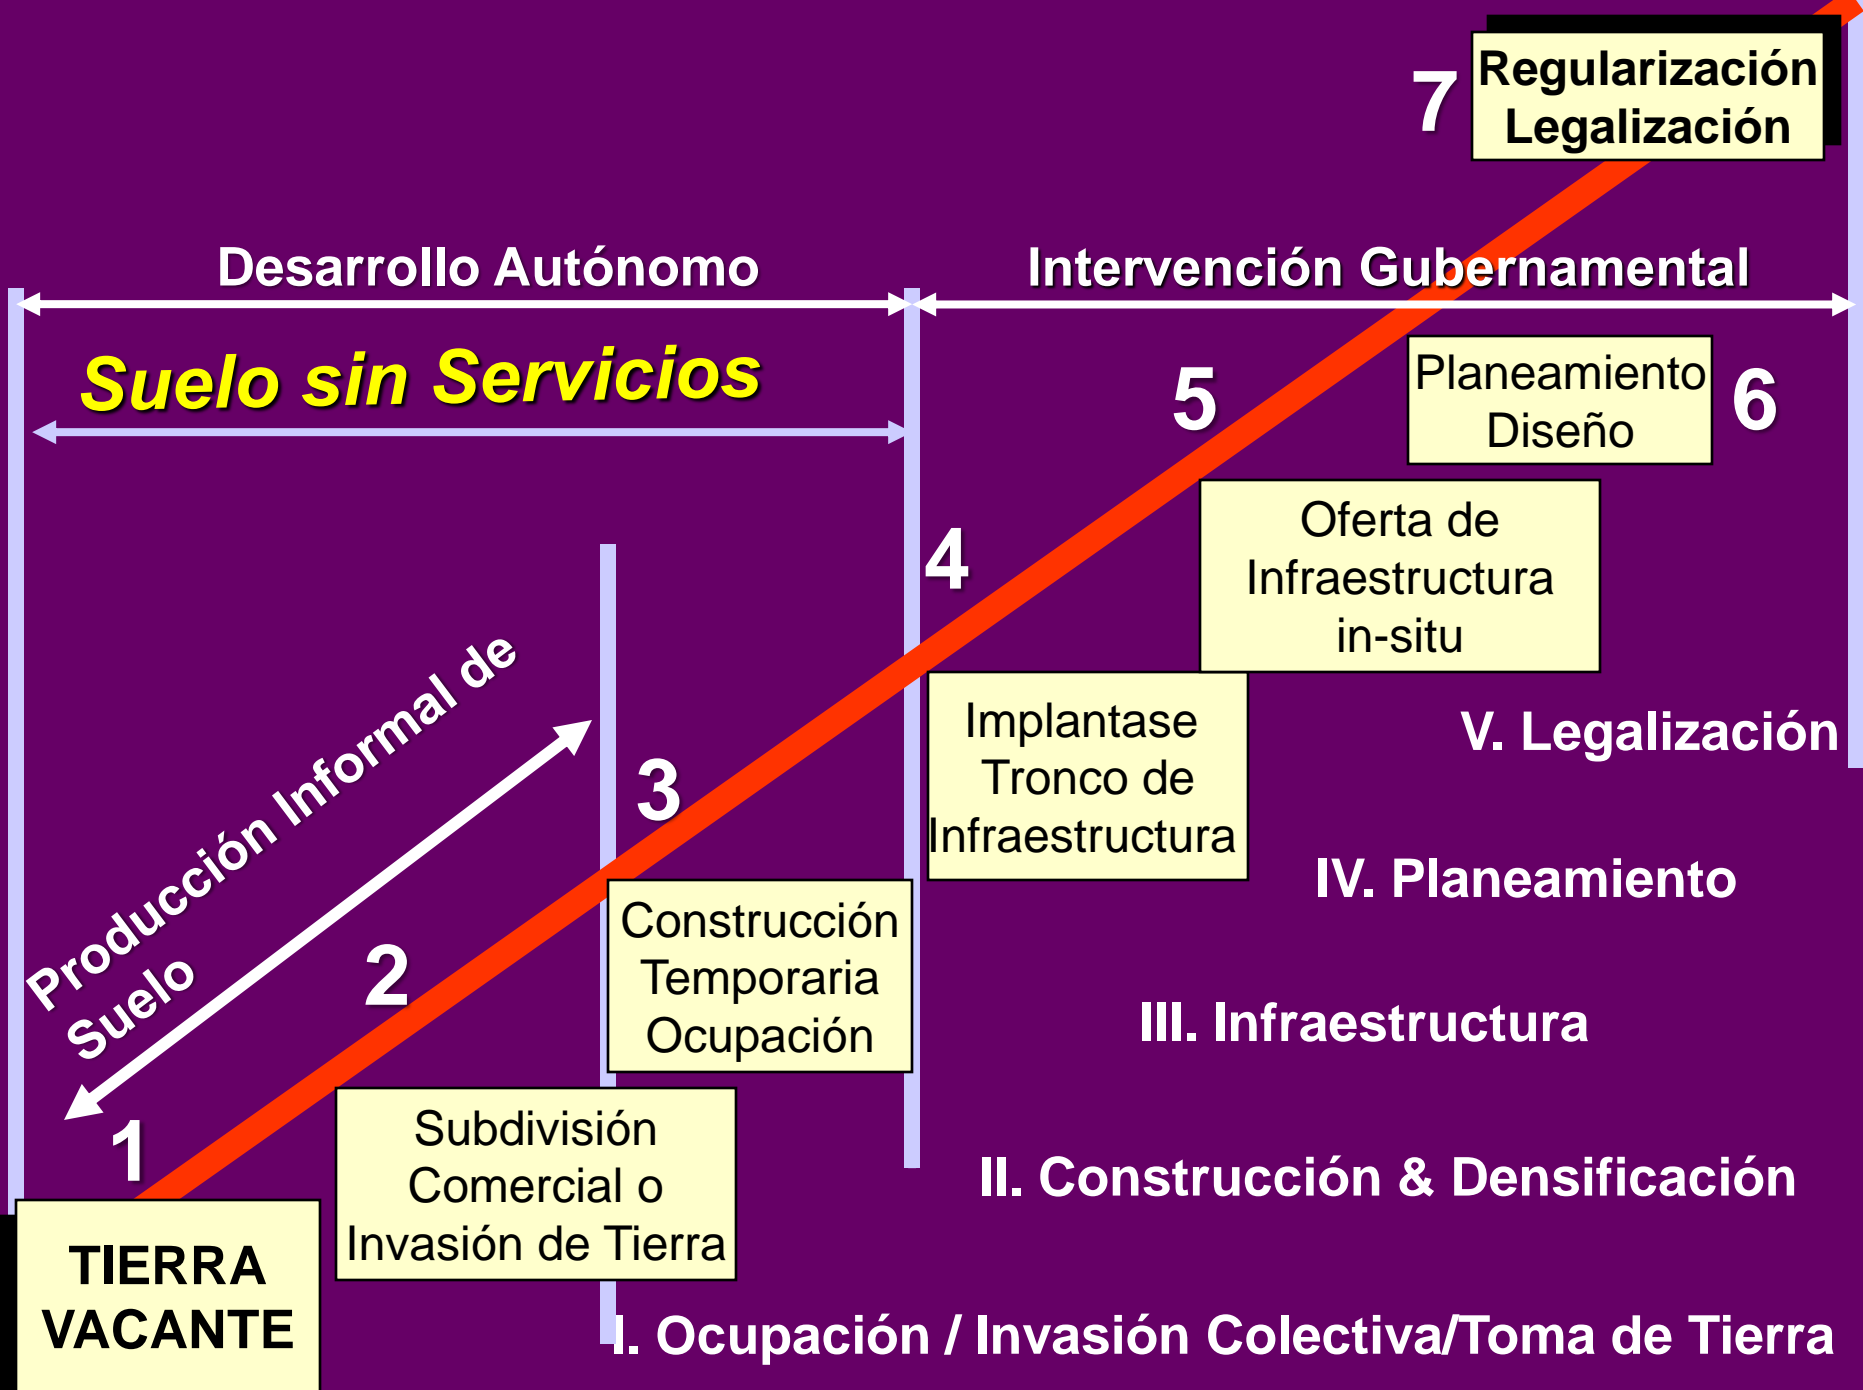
7 Regularización Legalización

Desarrollo Autónomo

Intervención Gubernamental

Suelo sin Servicios

5

Planeamiento Diseño

6

4

Oferta de Infraestructura in-situ

Producción Informal de Suelo

3

Implantase Tronco de Infraestructura

V. Legalización

IV. Planeamiento

2

Construcción Temporaria Ocupación

III. Infraestructura

1

Subdivisión Comercial o Invasión de Tierra

II. Construcción & Densificación

TIERRA VACANTE

I. Ocupación / Invasión Colectiva/Toma de Tierra